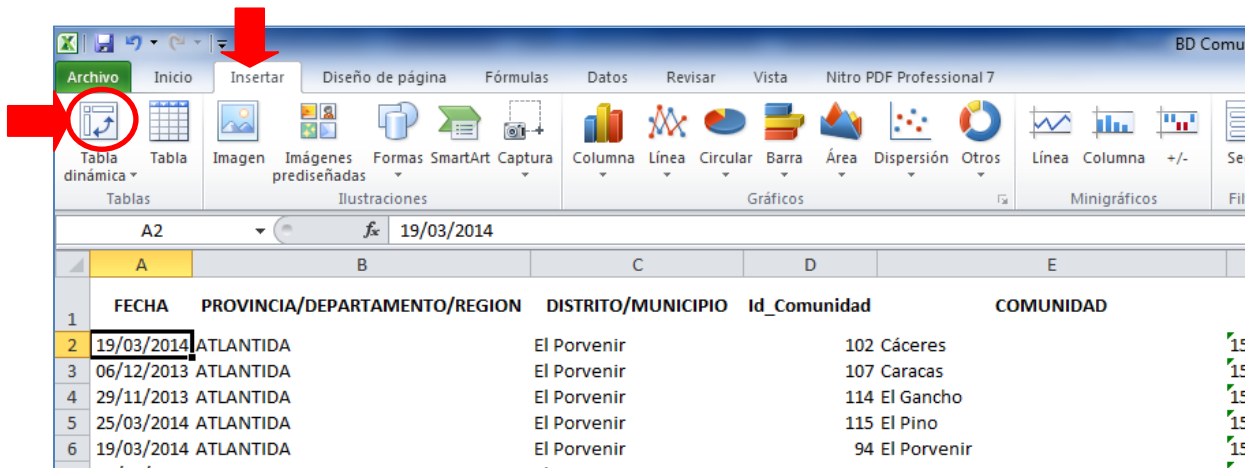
BD Comu

Archivo Inicio Insertar Diseño de página Fórmulas Datos Revisar Vista Nitro PDF Professional 7

Tabla dinámica Tabla
Tablas

Imagen Imágenes prediseñadas Formas SmartArt Captura
Ilustraciones

Columna Línea Circular Barra Área Dispersión Otros
Gráficos

Línea Columna +/-
Minigráficos

A2 $f_x$ 19/03/2014

| | A | B | C | D | E |
|---|---|---|---|---|---|
| 1 | FECHA | PROVINCIA/DEPARTAMENTO/REGION | DISTRITO/MUNICIPIO | Id_Comunidad | COMUNIDAD |
| 2 | 19/03/2014 | ATLANTIDA | El Porvenir | 102 | Cáceres |
| 3 | 06/12/2013 | ATLANTIDA | El Porvenir | 107 | Caracas |
| 4 | 29/11/2013 | ATLANTIDA | El Porvenir | 114 | El Gancho |
| 5 | 25/03/2014 | ATLANTIDA | El Porvenir | 115 | El Pino |
| 6 | 19/03/2014 | ATLANTIDA | El Porvenir | 94 | El Porvenir |